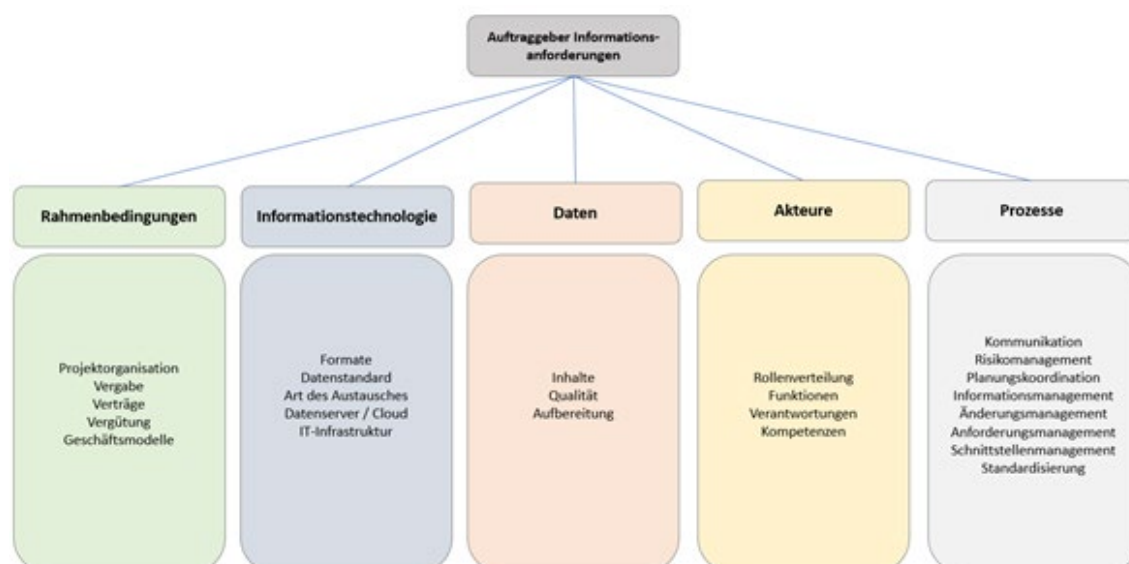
Auftraggeber Informationsanforderungen

Rahmenbedingungen

Projektorganisation
Vergabe
Verträge
Vergütung
Geschäftsmodelle

Informationstechnologie

Formate
Datenstandard
Art des Austausches
Datenserver / Cloud
IT-Infrastruktur

Daten

Inhalte
Qualität
Aufbereitung

Akteure

Rollenverteilung
Funktionen
Verantwortungen
Kompetenzen

Prozesse

Kommunikation
Risikomanagement
Planungskoordination
Informationsmanagement
Änderungsmanagement
Anforderungsmanagement
Schnittstellenmanagement
Standardisierung